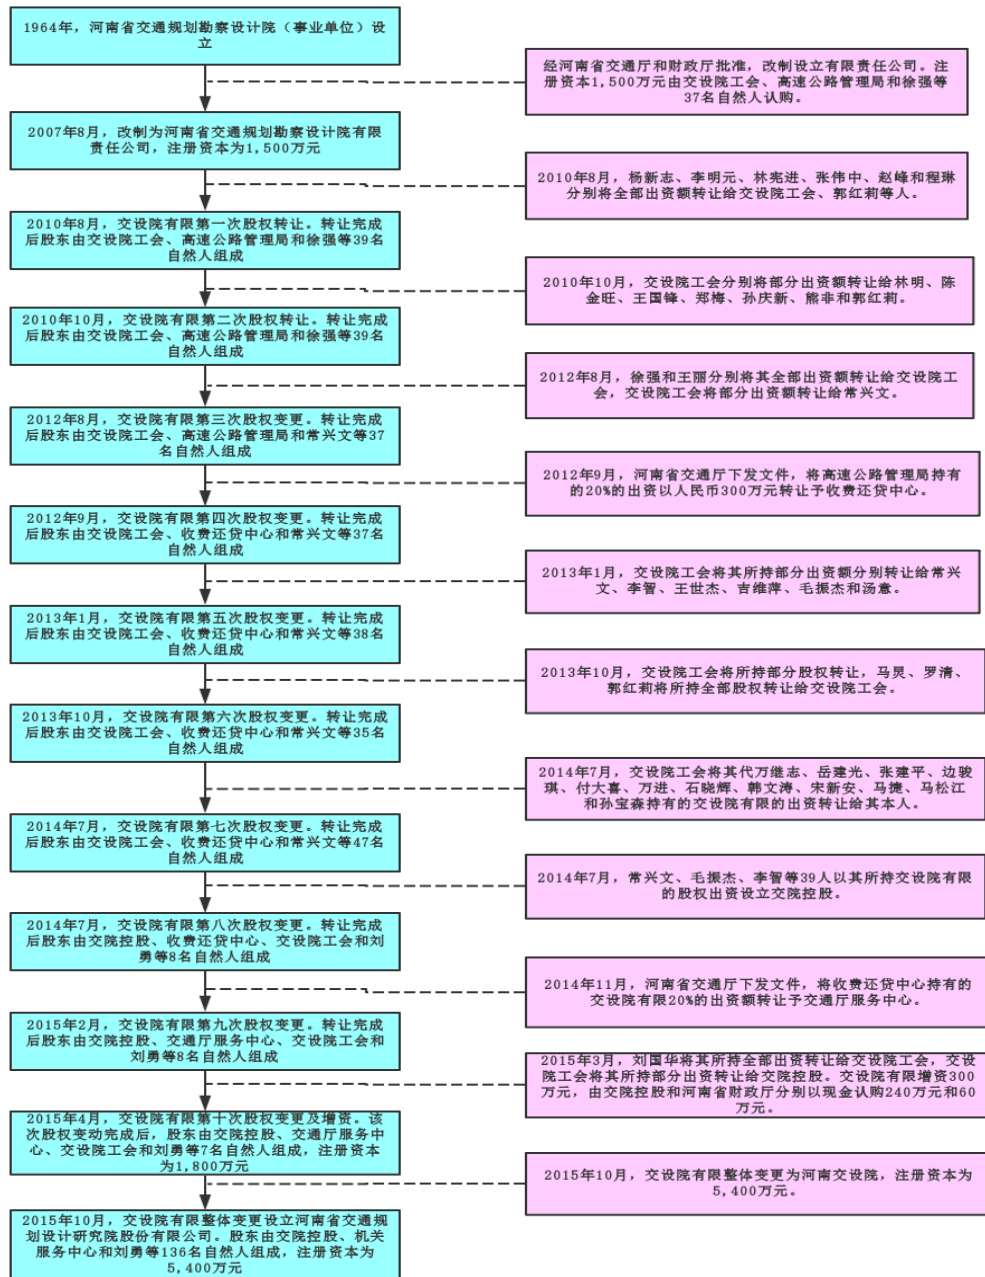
1964年，河南省交通规划勘察设计院（事业单位）设立

经河南省交通厅和财政厅批准，改制设立有限责任公司。注册资本1,500万元由交设院工会、高速公路管理局和徐强等37名自然人认购。

2007年8月，改制为河南省交通规划勘察设计院有限责任公司，注册资本为1,500万元

2010年8月，杨新志、李明元、林宪进、张伟中、赵峰和程琳分别将全部出资额转让给交设院工会、郭红莉等人。

2010年8月，交设院有限第一次股权转让。转让完成后股东由交设院工会、高速公路管理局和徐强等39名自然人组成

2010年10月，交设院工会分别将部分出资额转让给林明、陈金旺、王国锋、郑梅、孙庆新、熊非和郭红莉。

2010年10月，交设院有限第二次股权转让。转让完成后股东由交设院工会、高速公路管理局和徐强等39名自然人组成

2012年8月，徐强和王丽分别将其全部出资额转让给交设院工会，交设院工会将部分出资额转让给常兴文。

2012年8月，交设院有限第三次股权变更。转让完成后股东由交设院工会、高速公路管理局和常兴文等37名自然人组成

2012年9月，河南省交通厅下发文件，将高速公路管理局持有的20%的出资以人民币300万元转让予收费还贷中心。

2012年9月，交设院有限第四次股权变更。转让完成后股东由交设院工会、收费还贷中心和常兴文等37名自然人组成

2013年1月，交设院工会将其所持部分出资额分别转让给常兴文、李智、王世杰、吉维萍、毛振杰和汤意。

2013年1月，交设院有限第五次股权变更。转让完成后股东由交设院工会、收费还贷中心和常兴文等38名自然人组成

2013年10月，交设院工会将所持部分股权转让，马炅、罗清、郭红莉将所持全部股权转让给交设院工会。

2013年10月，交设院有限第六次股权变更。转让完成后股东由交设院工会、收费还贷中心和常兴文等35名自然人组成

2014年7月，交设院工会将其代万继志、岳建光、张建平、边骏琪、付大喜、万进、石晓辉、韩文涛、宋新安、马捷、马松江和孙宝森持有的交设院有限的出资转让给其本人。

2014年7月，交设院有限第七次股权变更。转让完成后股东由交设院工会、收费还贷中心和常兴文等47名自然人组成

2014年7月，常兴文、毛振杰、李智等39人以其所持交设院有限的股权出资设立交院控股。

2014年7月，交设院有限第八次股权变更。转让完成后股东由交院控股、收费还贷中心、交设院工会和刘勇等8名自然人组成

2014年11月，河南省交通厅下发文件，将收费还贷中心持有的交设院有限20%的出资额转让予交通厅服务中心。

2015年2月，交设院有限第九次股权变更。转让完成后股东由交院控股、交通厅服务中心、交设院工会和刘勇等8名自然人组成

2015年3月，刘国华将其所持全部出资转让给交设院工会，交设院工会将其所持部分出资转让给交院控股。交设院有限增资300万元，由交院控股和河南省财政厅分别以现金认购240万元和60万元。

2015年4月，交设院有限第十次股权变更及增资。该次股权变动完成后，股东由交院控股、交通厅服务中心、交设院工会和刘勇等7名自然人组成，注册资本为1,800万元

2015年10月，交设院有限整体变更为河南交设院，注册资本为5,400万元。

2015年10月，交设院有限整体变更设立河南省交通规划设计研究院股份有限公司。股东由交院控股、机关服务中心和刘勇等136名自然人组成，注册资本为5,400万元